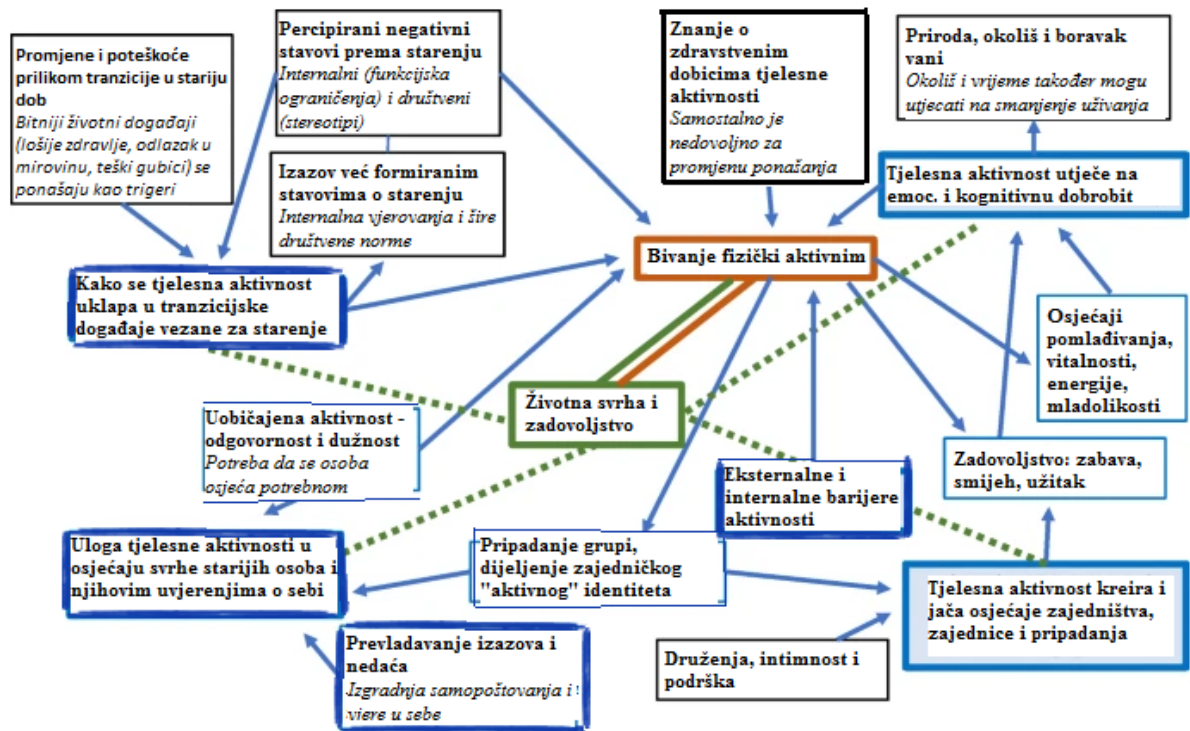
Promjene i poteškoće prilikom tranzicije u stariju dob
Bitniji životni događaji (lošije zdravlje, odlazak u mirovinu, teški gubici) se ponašaju kao trigeri

Percipirani negativni stavovi prema starenju
Internalni (funkcijska ograničenja) i društveni (stereotipi)

Izazov već formiranim stavovima o starenju
Internalna vjerovanja i šire društvene norme

Znanje o zdravstvenim dobicima tjelesne aktivnosti
Samostalno je nedovoljno za promjenu ponašanja

Priroda, okoliš i boravak vani
Okoliš i vrijeme također mogu utjecati na smanjenje uživanja

Tjelesna aktivnost utječe na emoc. i kognitivnu dobrobit

Bivanje fizički aktivnim

Kako se tjelesna aktivnost uklapa u tranzicijske događaje vezane za starenje

Osjećaji pomlađivanja, vitalnosti, energije, mladolikosti

Životna svrha i zadovoljstvo

Uobičajena aktivnost - odgovornost i dužnost
Potreba da se osoba osjeća potrebnom

Zadovoljstvo: zabava, smijeh, užitak

Eksternalne i internalne barijere aktivnosti

Uloga tjelesne aktivnosti u osjećaju svrhe starijih osoba i njihovim uvjerenjima o sebi

Pripadanje grupi, dijeljenje zajedničkog "aktivnog" identiteta

Tjelesna aktivnost kreira i jača osjećaje zajedništva, zajednice i pripadanja

Prevladavanje izazova i nedaća
Izgradnja samopoštovanja i vjere u sebe

Druženja, intimnost i podrška